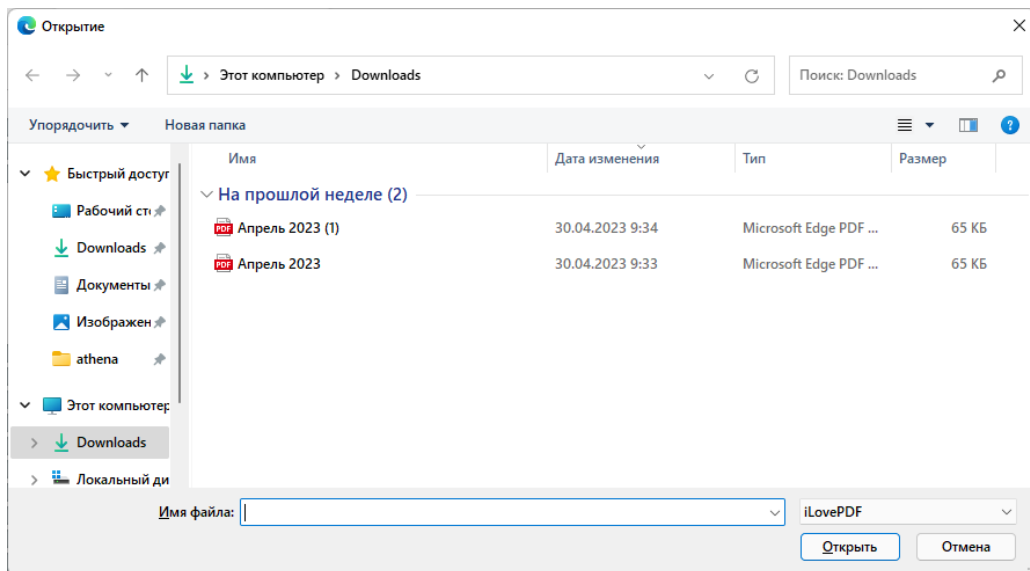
Открытие

Этот компьютер › Downloads

Поиск: Downloads

Упорядочить ▾ Новая папка

Быстрый достуг
Рабочий сто
Downloads
Документы
Изображен
athena
Этот компьютер
Downloads
Локальный ди

| Имя | Дата изменения | Тип | Размер |
|---|---|---|---|
| На прошлой неделе (2) | | | |
| Апрель 2023 (1) | 30.04.2023 9:34 | Microsoft Edge PDF ... | 65 КБ |
| Апрель 2023 | 30.04.2023 9:33 | Microsoft Edge PDF ... | 65 КБ |

Имя файла:
iLovePDF
Открыть
Отмена